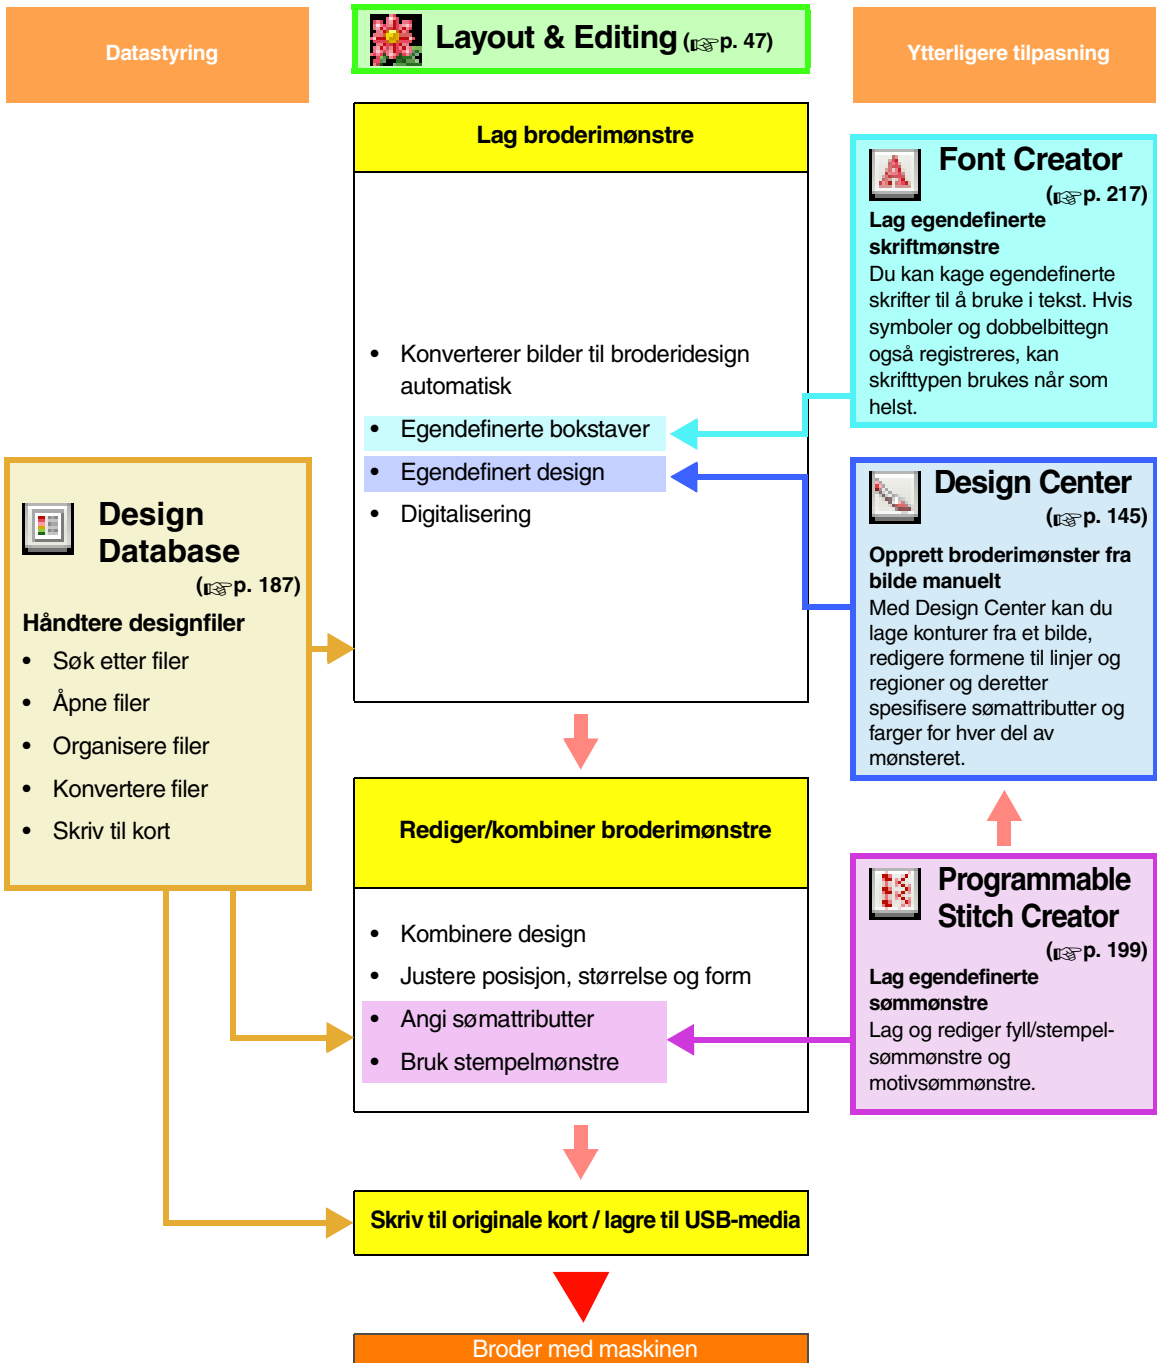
Datastyring

Layout & Editing (☞p. 47)

Ytterligere tilpasning

Lag broderimønstre

• Konverterer bilder til broderidesign automatisk
• Egendefinerte bokstaver
• Egendefinert design
• Digitalisering

Font Creator
(☞p. 217)
Lag egendefinerte skriftmønstre
Du kan kage egendefinerte skrifter til å bruke i tekst. Hvis symboler og dobbelbittegn også registreres, kan skrifttypen brukes når som helst.

Design Database
(☞p. 187)
Håndtere designfiler
• Søk etter filer
• Åpne filer
• Organisere filer
• Konvertere filer
• Skriv til kort

Design Center
(☞p. 145)
Opprett broderimønster fra bilde manuelt
Med Design Center kan du lage konturer fra et bilde, redigere formene til linjer og regioner og deretter spesifisere sømattributter og farger for hver del av mønsteret.

Rediger/kombiner broderimønstre

• Kombinere design
• Justere posisjon, størrelse og form
• Angi sømattributter
• Bruk stempelmønstre

Programmable Stitch Creator
(☞p. 199)
Lag egendefinerte sømmønstre
Lag og rediger fyll/stempelsømmønstre og motivsømmønstre.

Skriv til originale kort / lagre til USB-media

Broder med maskinen